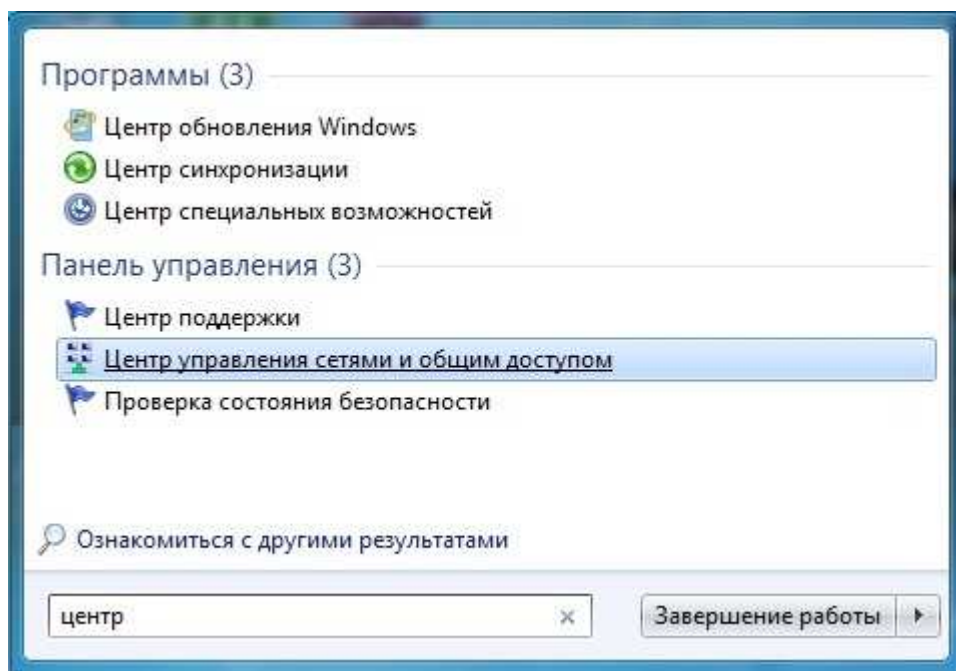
Программы (3)

Центр обновления Windows
Центр синхронизации
Центр специальных возможностей

Панель управления (3)

Центр поддержки
Центр управления сетями и общим доступом
Проверка состояния безопасности

Ознакомиться с другими результатами

центр ×

Завершение работы